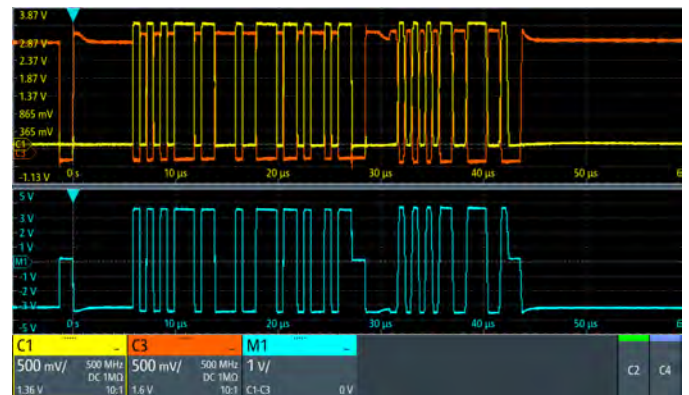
3.87 V
2.87 V
2.37 V
1.87 V
1.37 V
865 mV
365 mV
C1
C3
-1.13 V
0 s
10 µs
20 µs
30 µs
40 µs
50 µs
6

5 V
3 V
2 V
1 V
M1
-1 V
-2 V
-3 V
-5 V
0 s
10 µs
20 µs
30 µs
40 µs
50 µs
6

C1
500 mV/
500 MHz
DC 1MΩ
1.36 V
10:1

C3
500 mV/
500 MHz
DC 1MΩ
1.6 V
10:1

M1
1 V/
C1-C3
0 V

C2
C4